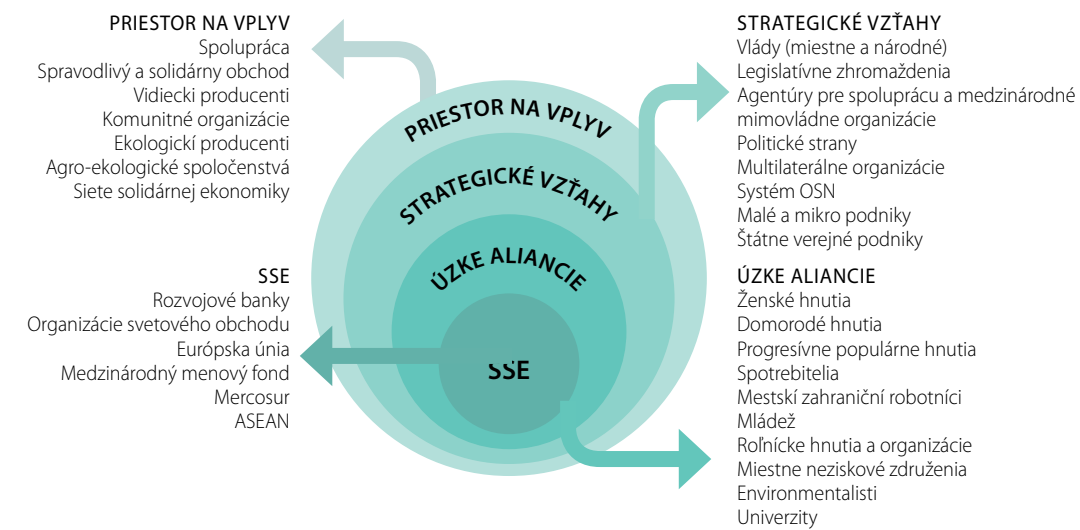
PRIESTOR NA VPLYV
Spolupráca
Spravodlivý a solidárny obchod
Vidiecki producenti
Komunitné organizácie
Ekologickí producenti
Agro-ekologické spoločenstvá
Siete solidárnej ekonomiky

SSE
Rozvojové banky
Organizácie svetového obchodu
Európska únia
Medzinárodný menový fond
Mercosur
ASEAN

PRIESTOR NA VPLYV
STRATEGICKÉ VZŤAHY
ÚZKE ALIANCIE
SSE

STRATEGICKÉ VZŤAHY
Vlády (miestne a národné)
Legislatívne zhromaždenia
Agentúry pre spoluprácu a medzinárodné mimovládne organizácie
Politické strany
Multilaterálne organizácie
Systém OSN
Malé a mikro podniky
Štátne verejné podniky

ÚZKE ALIANCIE
Ženské hnutia
Domorodé hnutia
Progresívne populárne hnutia
Spotrebitelia
Mestskí zahraniční robotníci
Mládež
Roľnícke hnutia a organizácie
Miestne neziskové združenia
Environmentalisti
Univerzity